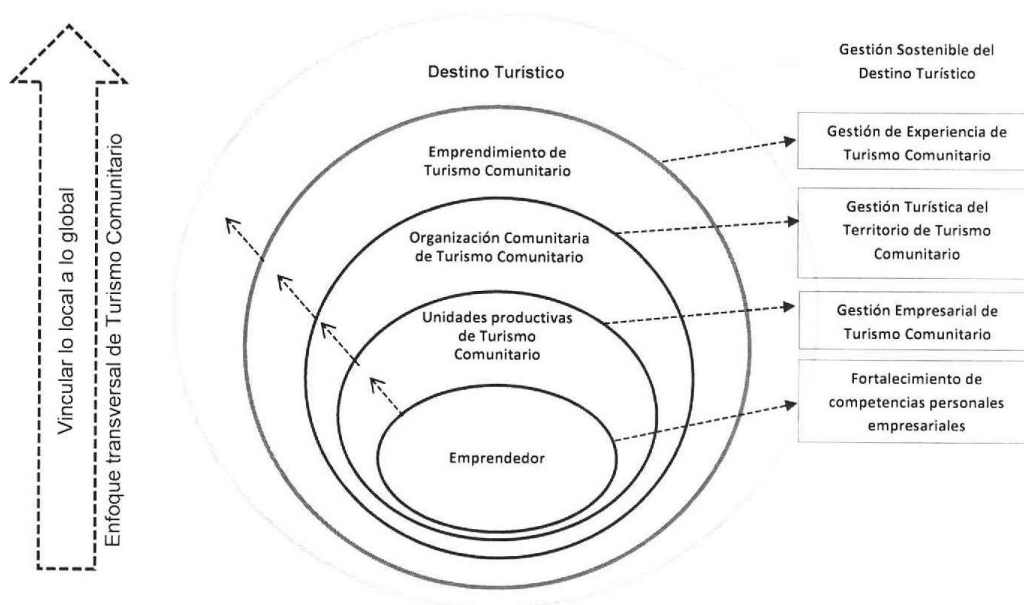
Vincular lo local a lo global
Enfoque transversal de Turismo Comunitario

Destino Turístico

Emprendimiento de Turismo Comunitario

Organización Comunitaria de Turismo Comunitario

Unidades productivas de Turismo Comunitario

Emprendedor

Gestión Sostenible del Destino Turístico

Gestión de Experiencia de Turismo Comunitario

Gestión Turística del Territorio de Turismo Comunitario

Gestión Empresarial de Turismo Comunitario

Fortalecimiento de competencias personales empresariales